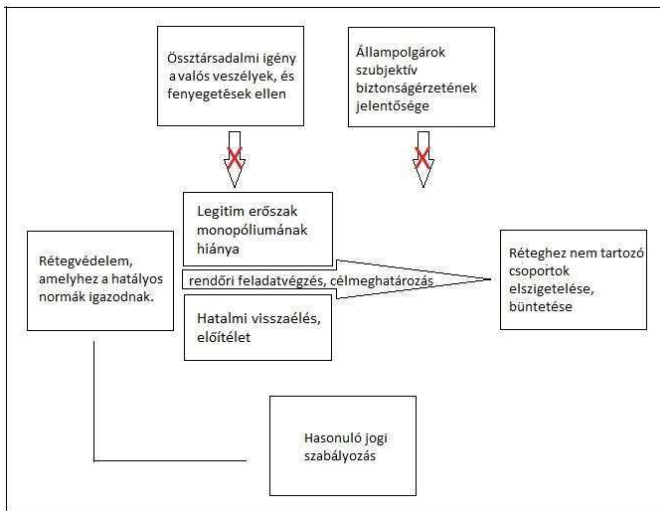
Össztársadalmi igény a valós veszélyek, és fenyegetések ellen

Állampolgárok szubjektív biztonságérzetének jelentősége

Legitim erőszak monopóliumának hiánya

Rétegvédelem, amelyhez a hatályos normák igazodnak.

rendőri feladatvégzés, célmeghatározás

Réteghez nem tartozó csoportok elszigetelése, büntetése

Hatalmi visszaélés, előítélet

Hasonuló jogi szabályozás